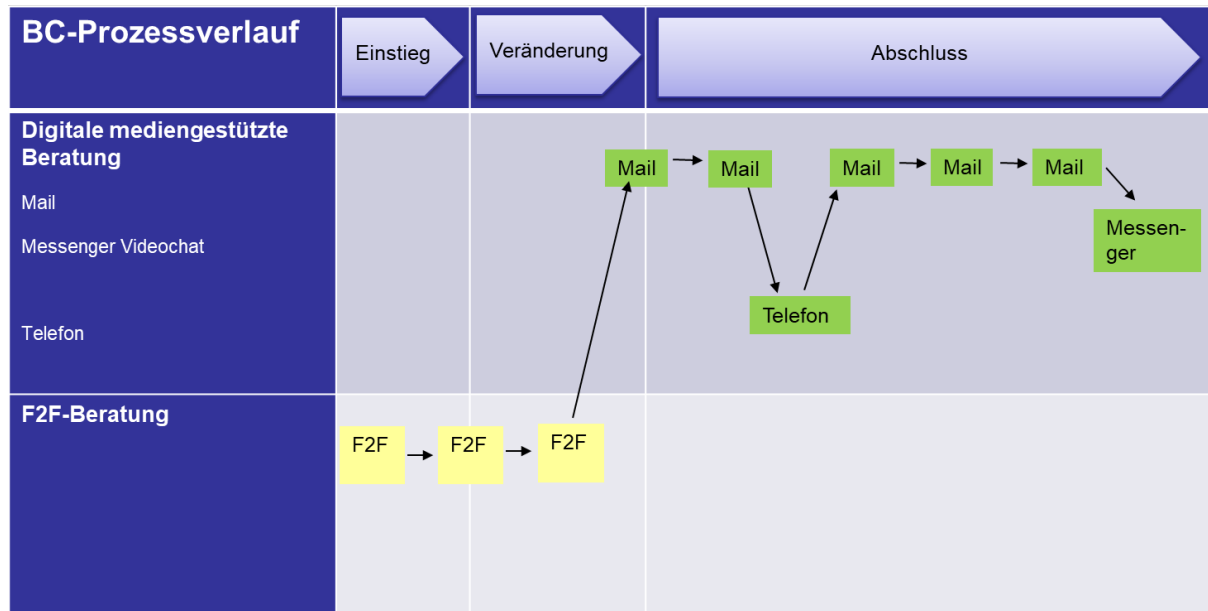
BC-Prozessverlauf

Einstieg

Veränderung

Abschluss

Digitale mediengestützte Beratung

Mail

Messenger Videochat

Telefon

Mail

Mail

Mail

Mail

Mail

Messenger

Telefon

F2F-Beratung

F2F

F2F

F2F